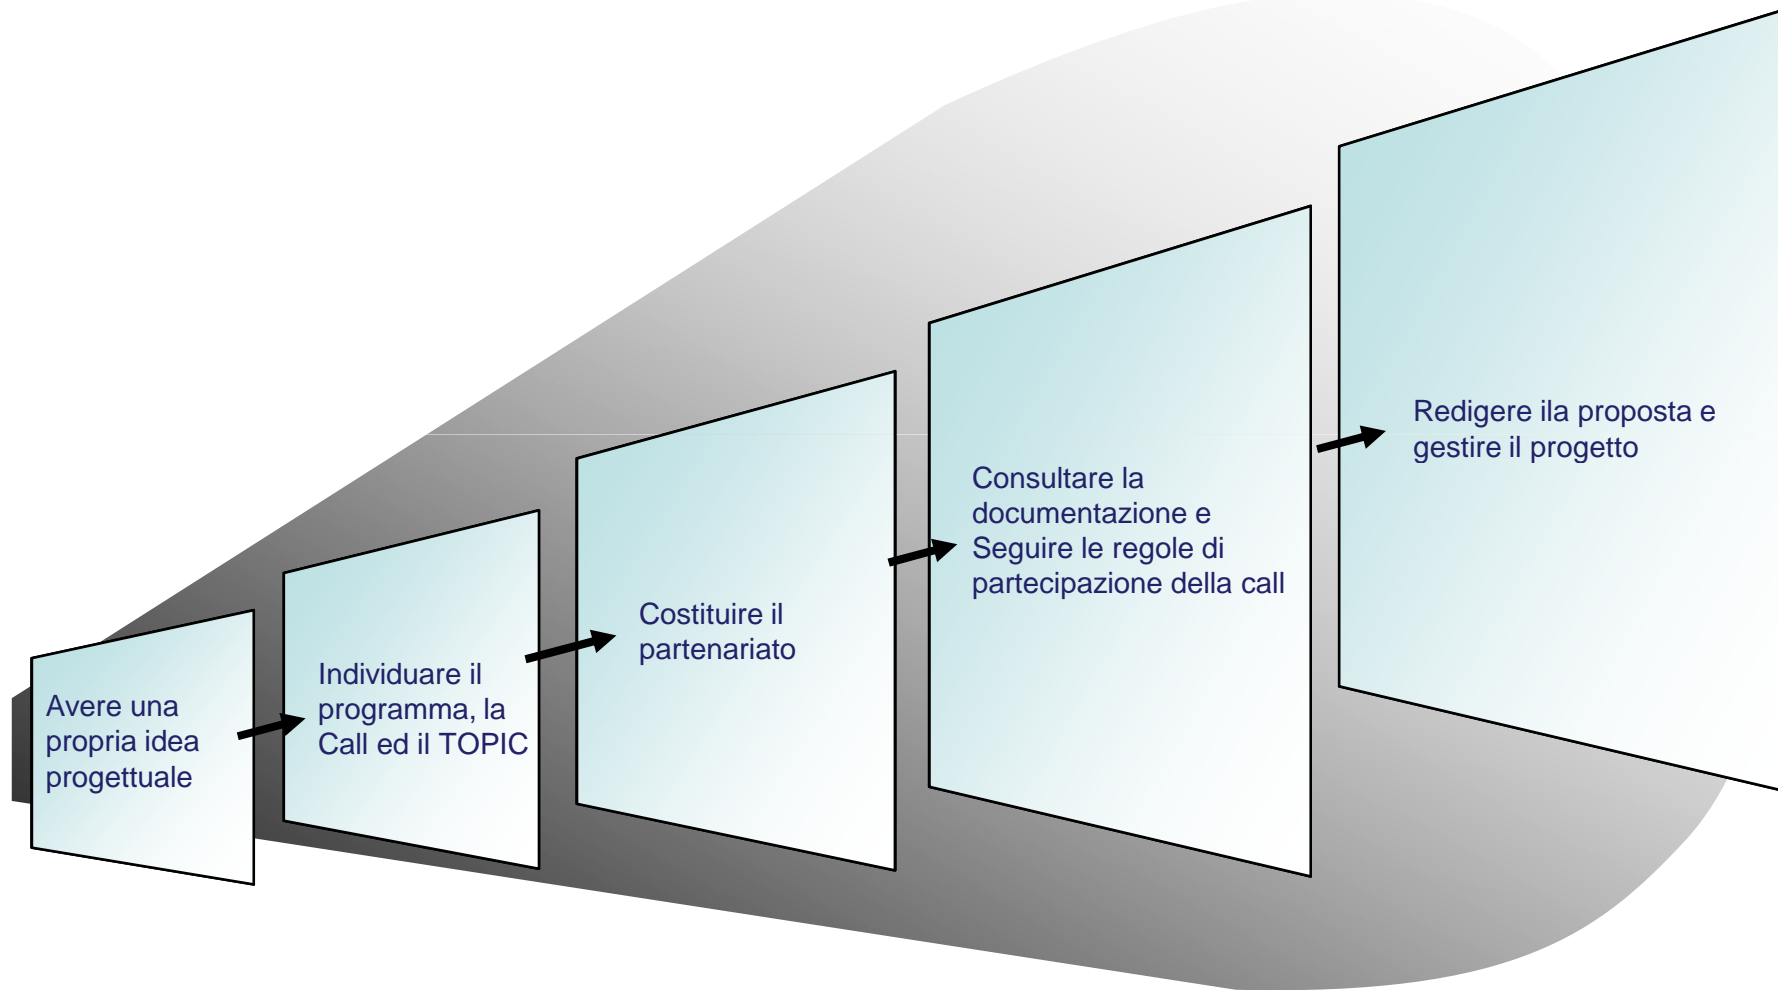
Avere una propria idea progettuale

Individuare il programma, la Call ed il TOPIC

Costituire il partenariato

Consultare la documentazione e Seguire le regole di partecipazione della call

Redigere ila proposta e gestire il progetto